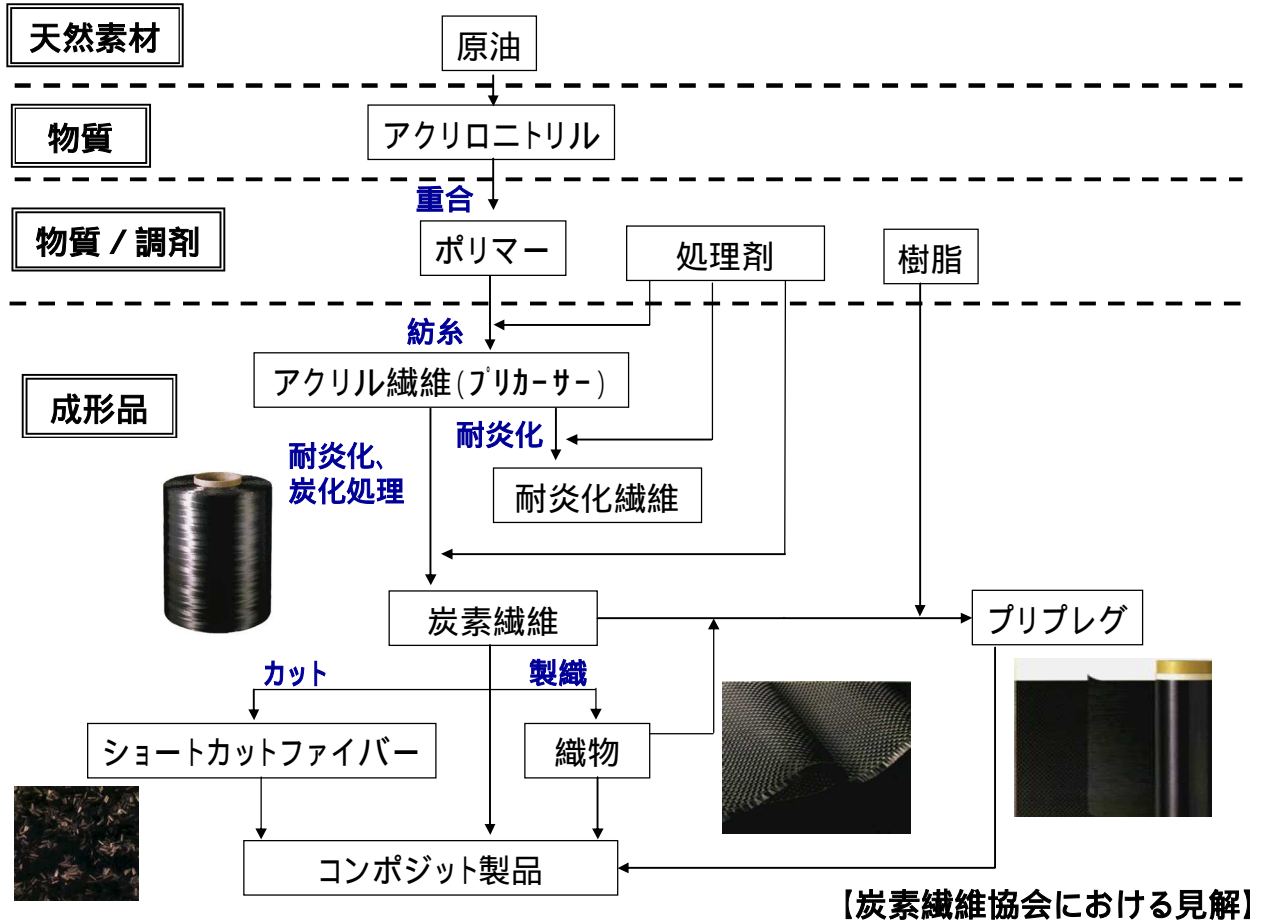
天然素材

原油

物質

アクリロニトリル

重合

物質 / 調剤

ポリマー

処理剤

樹脂

紡糸

成形品

アクリル繊維(プリカーサー)

耐炎化

耐炎化、炭化処理

耐炎化繊維

炭素繊維

プリプレグ

カット

製織

ショートカットファイバー

織物

コンポジット製品

【炭素繊維協会における見解】